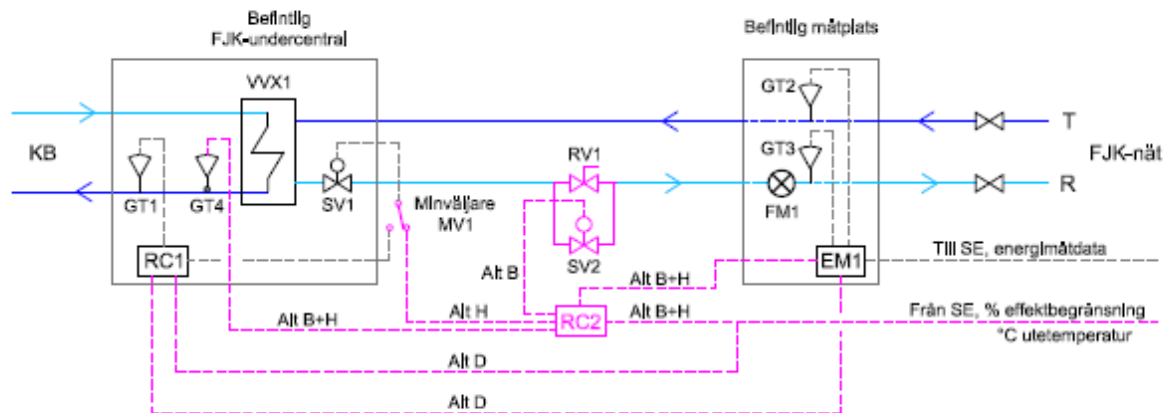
Befintlig FJK-undercentral

Befintlig mätplats

VVX1

KB

GT1

GT4

SV1

Minväljare MV1

RV1

SV2

GT2

GT3

FM1

T

R

FJK-nät

RC1

EM1

Till SE, energimätdata

Alt B

Alt B+H

Alt H

RC2

Alt B+H

Alt B+H

Från SE, % effektbegränsning

°C utetemperatur

Alt D

Alt D